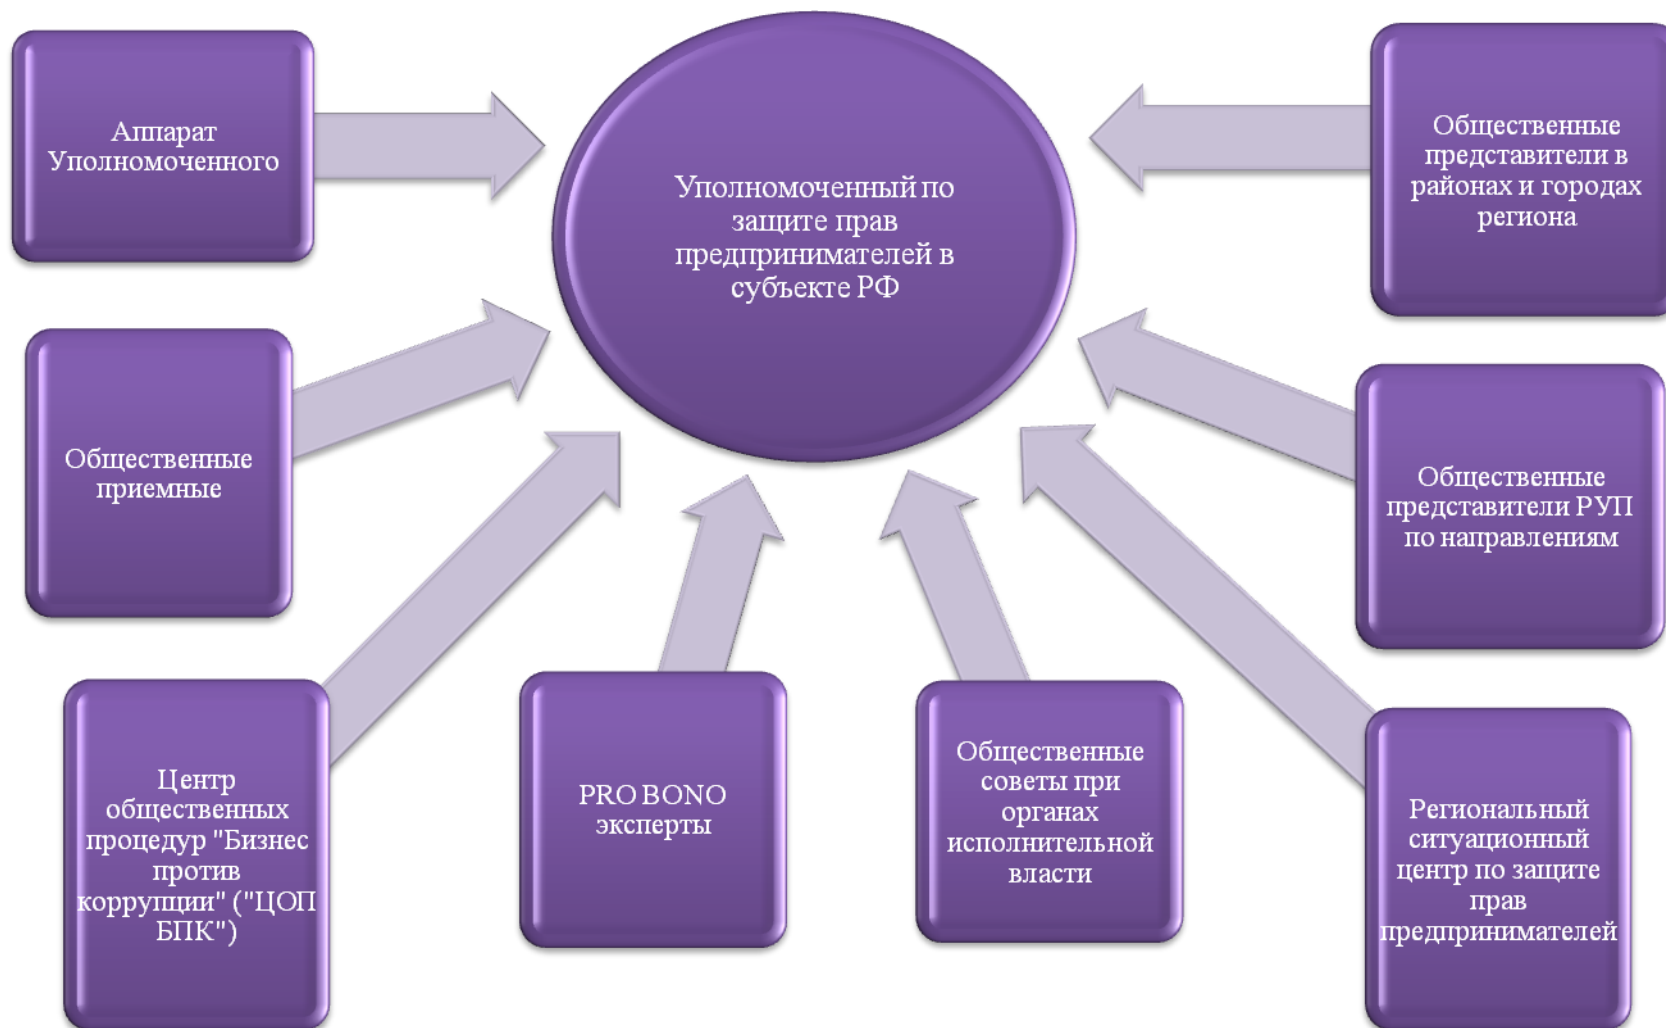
Аппарат Уполномоченного

Уполномоченный по защите прав предпринимателей в субъекте РФ

Общественные представители в районах и городах региона

Общественные приемные

Общественные представители РУП по направлениям

Центр общественных процедур "Бизнес против коррупции" ("ЦОП БПК")

PRO BONO эксперты

Общественные советы при органах исполнительной власти

Региональный ситуационный центр по защите прав предпринимателей